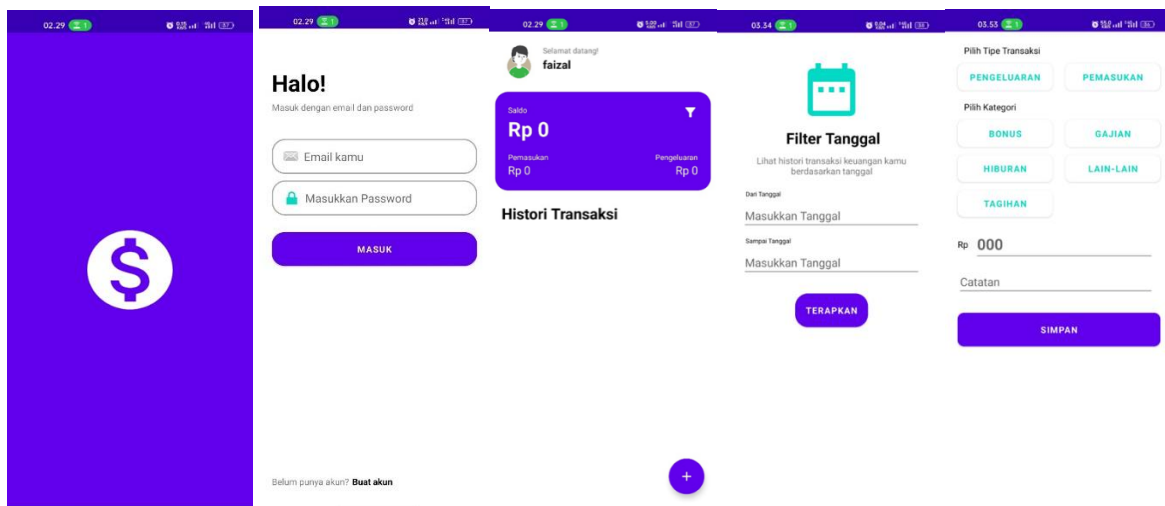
02.29

$

02.29

Halo!

Masuk dengan email dan password

Email kamu

Masukkan Password

MASUK

Belum punya akun? Buat akun

02.29

Selamat datang!
faizal

Saldo
Rp 0

Pemasukan
Rp 0

Pengeluaran
Rp 0

Histori Transaksi

+

03.34

Filter Tanggal

Lihat histori transaksi keuangan kamu berdasarkan tanggal

Dari Tanggal
Masukkan Tanggal

Sampai Tanggal
Masukkan Tanggal

TERAPKAN

03.53

Pilih Tipe Transaksi

PENGELUARAN

PEMASUKAN

Pilih Kategori

BONUS

GAJIAN

HIBURAN

LAIN-LAIN

TAGIHAN

Rp 000

Catatan

SIMPAN